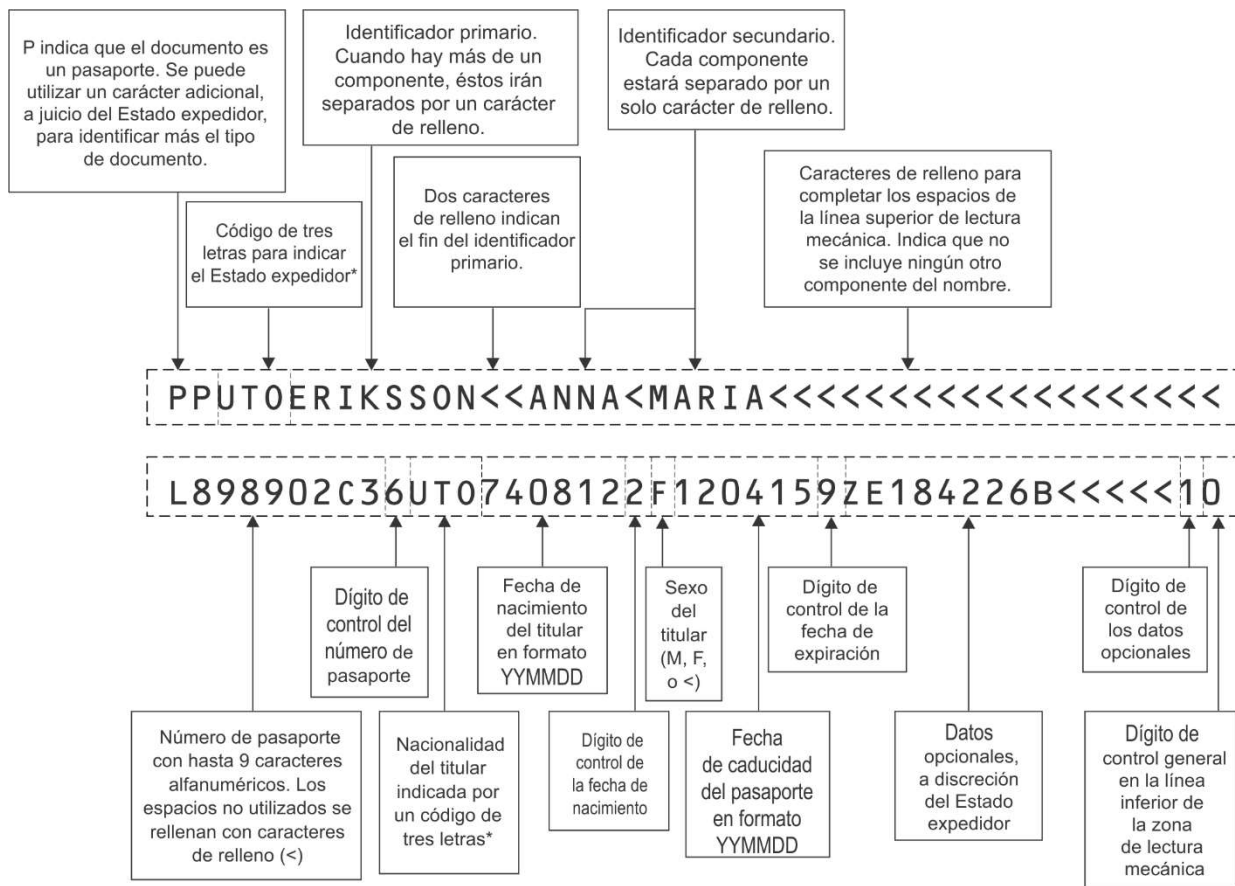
P indica que el documento es un pasaporte. Se puede utilizar un carácter adicional, a juicio del Estado expedidor, para identificar más el tipo de documento.

Código de tres letras para indicar el Estado expedidor*

Identificador primario. Cuando hay más de un componente, éstos irán separados por un carácter de relleno.

Dos caracteres de relleno indican el fin del identificador primario.

Identificador secundario. Cada componente estará separado por un solo carácter de relleno.

Caracteres de relleno para completar los espacios de la línea superior de lectura mecánica. Indica que no se incluye ningún otro componente del nombre.

PPUTOERIKSSON<<ANNA<MARIA<<<<<<<<<<<<<<<<<<<

L898902C36UTO7408122F1204159ZE184226B<<<<<10

Dígito de control del número de pasaporte

Fecha de nacimiento del titular en formato YYMMDD

Sexo del titular (M, F, o <)

Dígito de control de la fecha de expiración

Dígito de control de los datos opcionales

Número de pasaporte con hasta 9 caracteres alfanuméricos. Los espacios no utilizados se rellenan con caracteres de relleno (<)

Nacionalidad del titular indicada por un código de tres letras*

Dígito de control de la fecha de nacimiento

Fecha de caducidad del pasaporte en formato YYMMDD

Datos opcionales, a discreción del Estado expedidor

Dígito de control general en la línea inferior de la zona de lectura mecánica